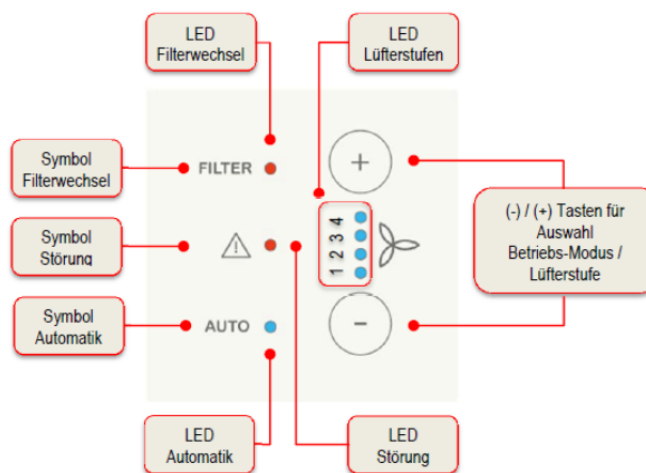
LED Filterwechsel

LED Lüfterstufen

Symbol Filterwechsel

FILTER

+

Symbol Störung

4
3
2
1

(-) / (+) Tasten für Auswahl Betriebs-Modus / Lüfterstufe

Symbol Automatik

AUTO

−

LED Automatik

LED Störung